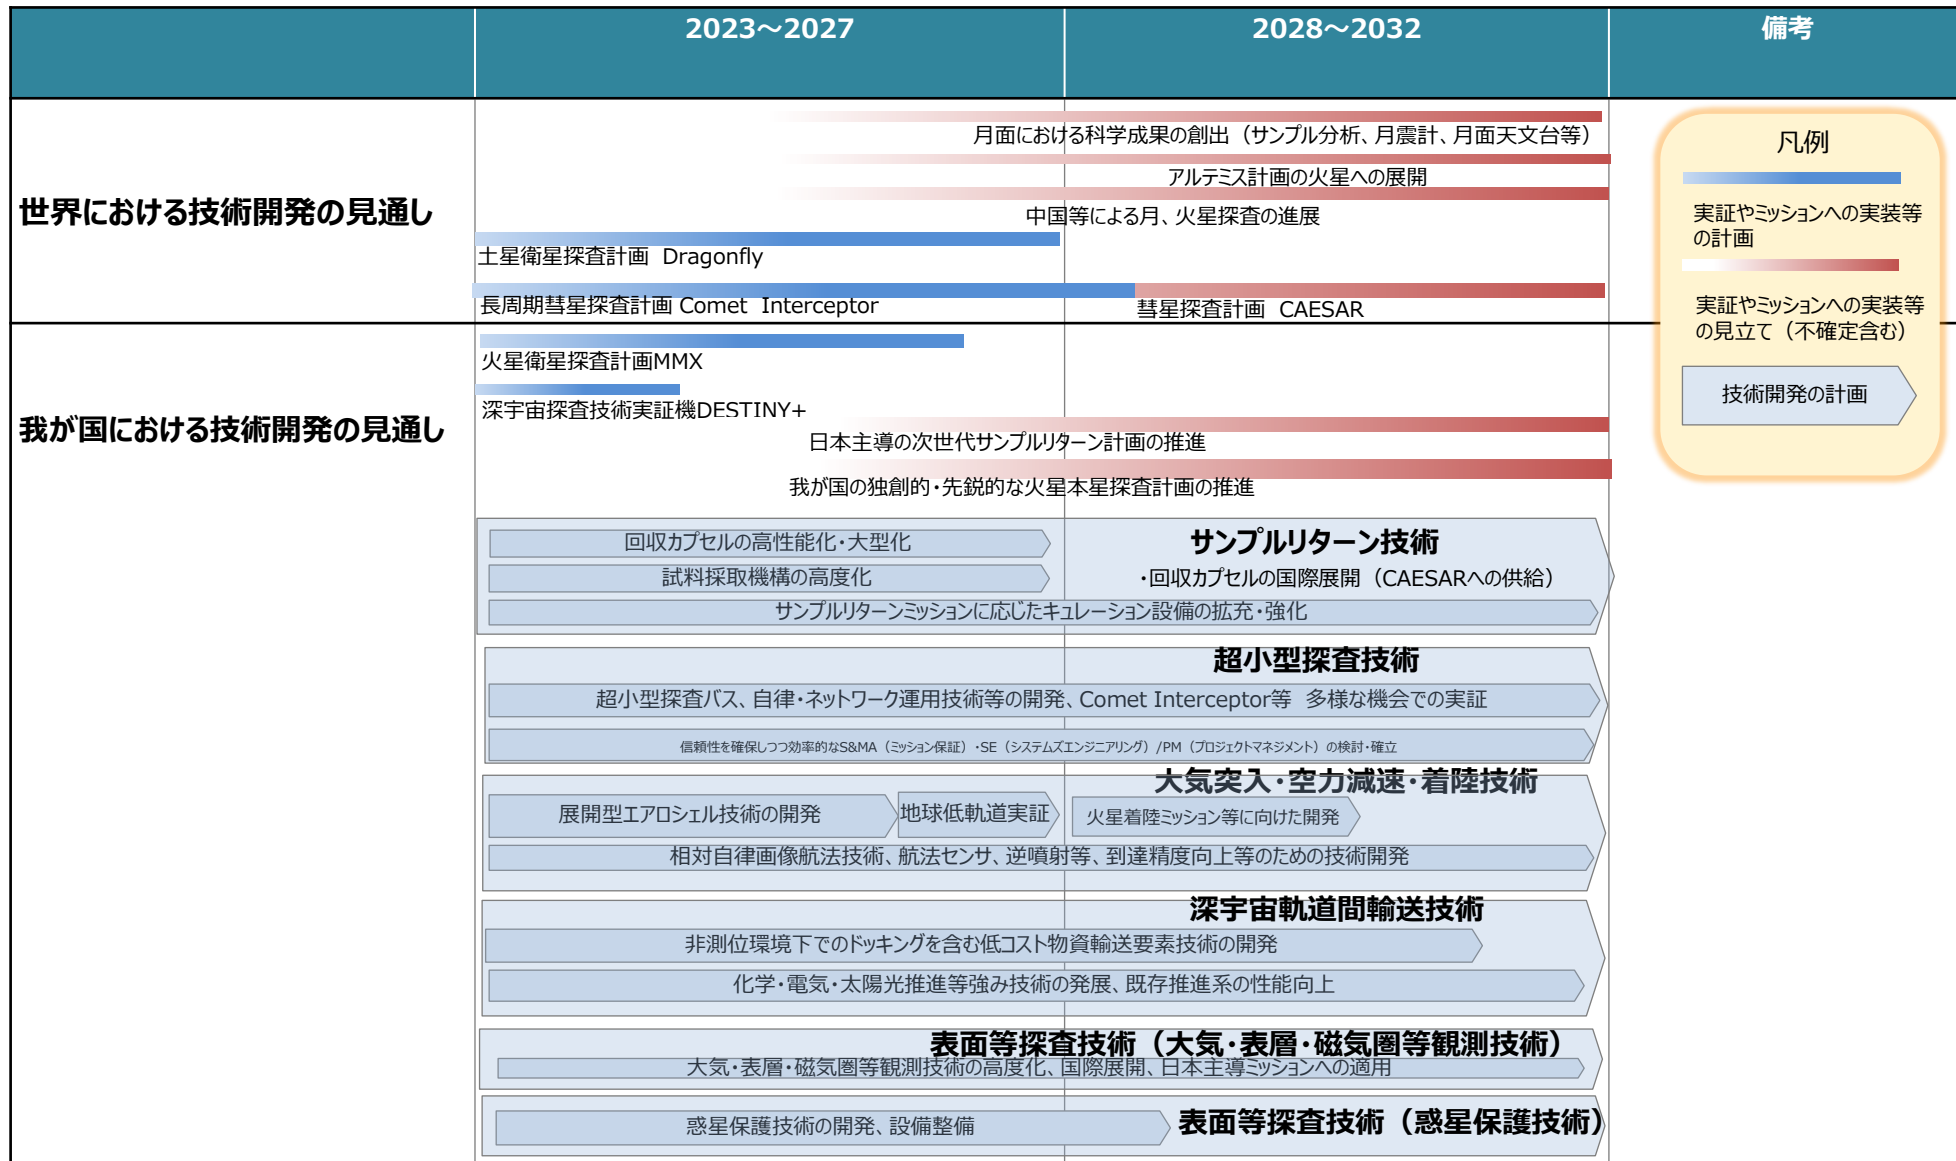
| | 2023～2027 | 2028～2032 | 備考 |
|---|---|---|---|

世界における技術開発の見通し

月面における科学成果の創出（サンプル分析、月震計、月面天文台等）

アルテミス計画の火星への展開

中国等による月、火星探査の進展

土星衛星探査計画 Dragonfly

長周期彗星探査計画 Comet Interceptor

彗星探査計画 CAESAR

我が国における技術開発の見通し

火星衛星探査計画MMX

深宇宙探査技術実証機DESTINY+

日本主導の次世代サンプルリターン計画の推進

我が国の独創的・先鋭的な火星本星探査計画の推進

回収カプセルの高性能化・大型化

試料採取機構の高度化

サンプルリターン技術

・回収カプセルの国際展開（CAESARへの供給）

サンプルリターンミッションに応じたキュレーション設備の拡充・強化

超小型探査技術

超小型探査バス、自律・ネットワーク運用技術等の開発、Comet Interceptor等 多様な機会での実証

信頼性を確保しつつ効率的なS&MA（ミッション保証）・SE（システムズエンジニアリング）/PM（プロジェクトマネジメント）の検討・確立

大気突入・空力減速・着陸技術

展開型エアロシェル技術の開発

地球低軌道実証

火星着陸ミッション等に向けた開発

相対自律画像航法技術、航法センサ、逆噴射等、到達精度向上等のための技術開発

深宇宙軌道間輸送技術

非測位環境下でのドッキングを含む低コスト物資輸送要素技術の開発

化学・電気・太陽光推進等強み技術の発展、既存推進系の性能向上

表面等探査技術（大気・表層・磁気圏等観測技術）

大気・表層・磁気圏等観測技術の高度化、国際展開、日本主導ミッションへの適用

惑星保護技術の開発、設備整備

表面等探査技術（惑星保護技術）

凡例

実証やミッションへの実装等の計画

実証やミッションへの実装等の見立て（不確定含む）

技術開発の計画